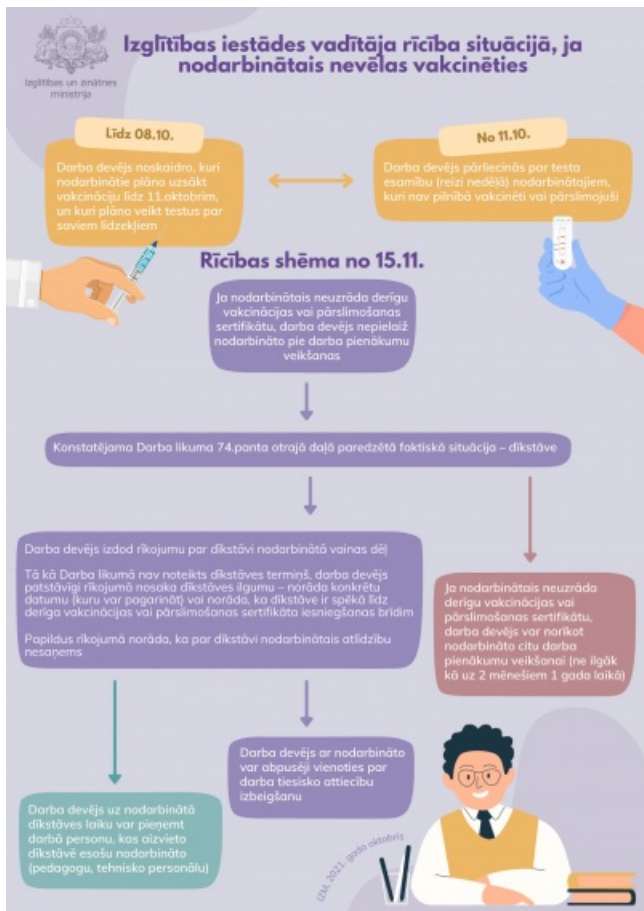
Izglītības un zinātnes ministrija

Izglītības iestādes vadītāja rīcība situācijā, ja nodarbinātais nevēlas vakcinēties

Līdz 08.10.

Darba devējs noskaidro, kuri nodarbinātie plāno uzsākt vakcināciju līdz 11.oktobrim, un kuri plāno veikt testus par saviem līdzekļiem

No 11.10.

Darba devējs pārliecinās par testa esamību (reizi nedēļā) nodarbinātajiem, kuri nav pilnībā vakcinēti vai pārslimojuši

Rīcības shēma no 15.11.

Ja nodarbinātais neuzrāda derīgu vakcinācijas vai pārslimošanas sertifikātu, darba devējs nepielaiž nodarbināto pie darba pienākumu veikšanas

Konstatējama Darba likuma 74.panta otrajā daļā paredzētā faktiskā situācija – dīkstāve

Darba devējs izdod rīkojumu par dīkstāvi nodarbinātā vainas dēļ

Tā kā Darba likumā nav noteikts dīkstāves termiņš, darba devējs patstāvīgi rīkojumā nosaka dīkstāves ilgumu – norāda konkrētu datumu (kuru var pagarināt) vai norāda, ka dīkstāve ir spēkā līdz derīga vakcinācijas vai pārslimošanas sertifikāta iesniegšanas brīdim

Papildus rīkojumā norāda, ka par dīkstāvi nodarbinātais atlīdzību nesaņems

Ja nodarbinātais neuzrāda derīgu vakcinācijas vai pārslimošanas sertifikātu, darba devējs var norīkot nodarbināto citu darba pienākumu veikšanai (ne ilgāk kā uz 2 mēnešiem 1 gada laikā)

Darba devējs ar nodarbināto var abpusēji vienoties par darba tiesisko attiecību izbeigšanu

Darba devējs uz nodarbinātā dīkstāves laiku var pieņemt darbā personu, kas aizvieto dīkstāvē esošu nodarbināto (pedagogu, tehnisko personālu)

IZM, 2021. gada oktobris